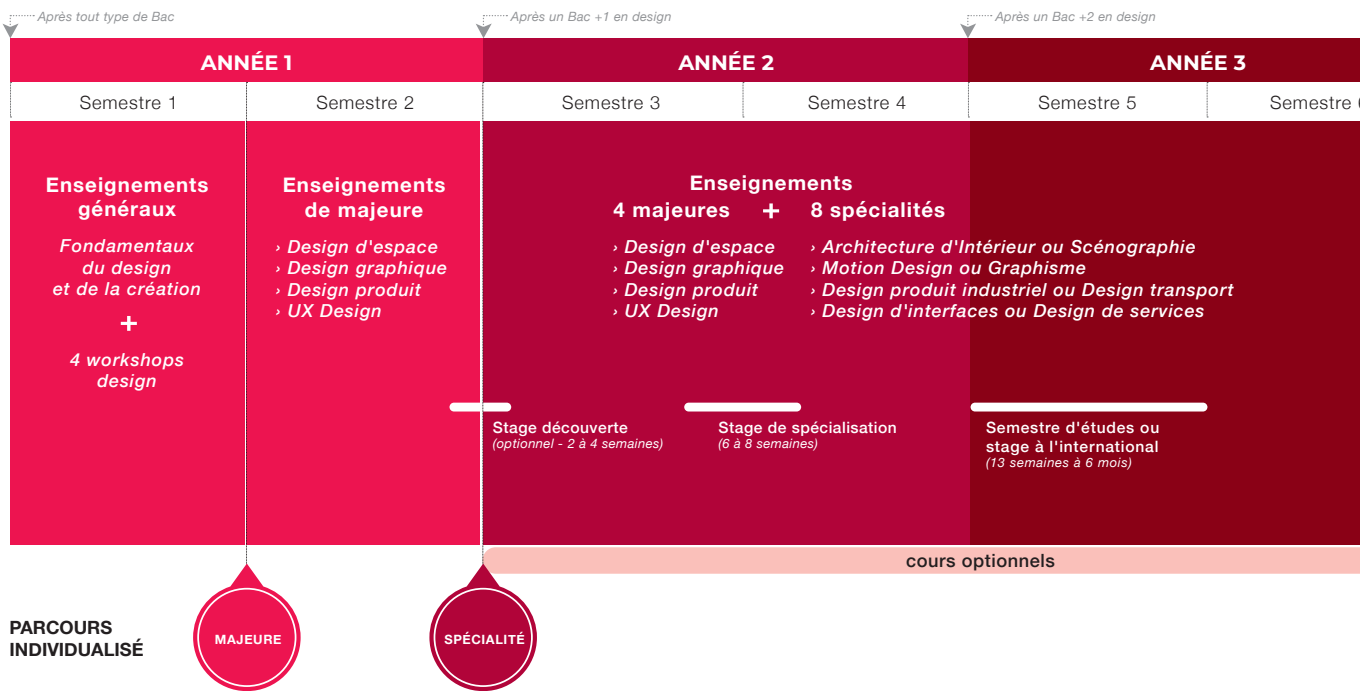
Après tout type de Bac

Après un Bac +1 en design

Après un Bac +2 en design

ANNÉE 1

ANNÉE 2

ANNÉE 3

Semestre 1

Semestre 2

Semestre 3

Semestre 4

Semestre 5

Semestre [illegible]

Enseignements généraux

Fondamentaux du design et de la création

+

4 workshops design

Enseignements de majeure

› Design d'espace
› Design graphique
› Design produit
› UX Design

Enseignements

4 majeures + 8 spécialités

› Design d'espace
› Design graphique
› Design produit
› UX Design

› Architecture d'Intérieur ou Scénographie
› Motion Design ou Graphisme
› Design produit industriel ou Design transport
› Design d'interfaces ou Design de services

Stage découverte
(optionnel - 2 à 4 semaines)

Stage de spécialisation
(6 à 8 semaines)

Semestre d'études ou stage à l'international
(13 semaines à 6 mois)

cours optionnels

PARCOURS INDIVIDUALISÉ

MAJEURE

SPÉCIALITÉ